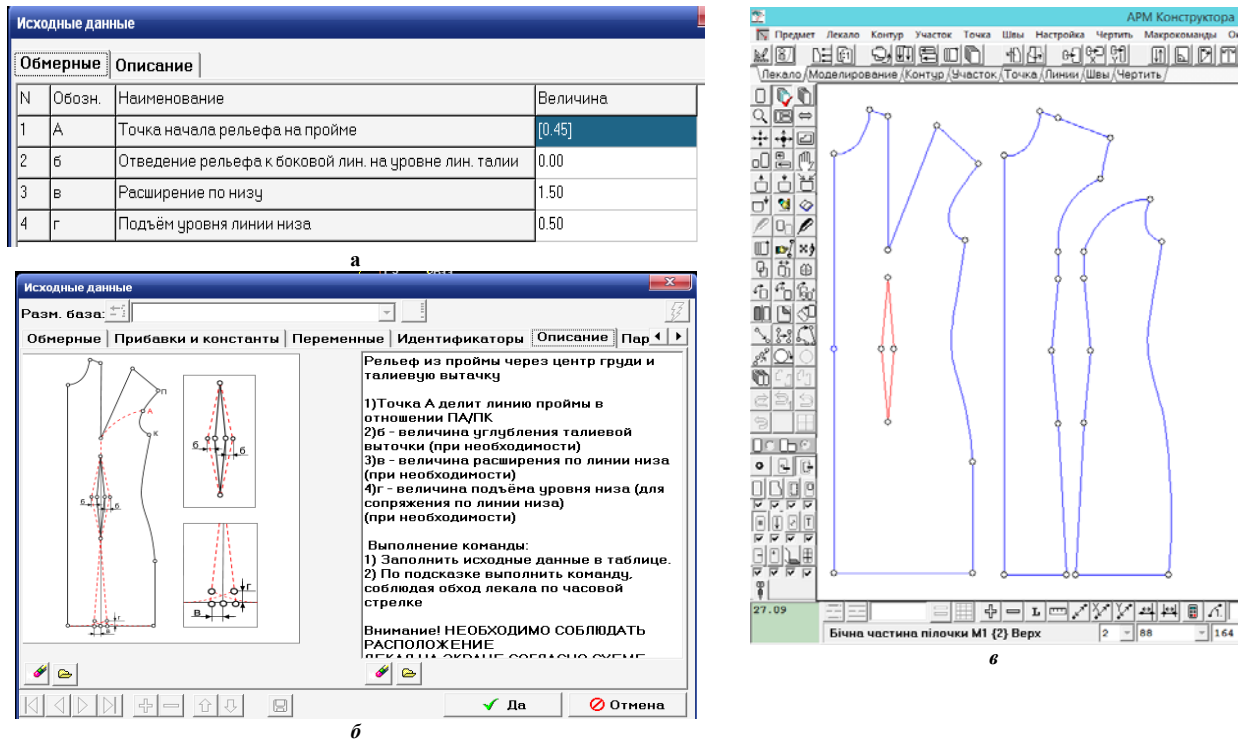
Исходные данные

Обмерные | Описание

| N | Обозн. | Наименование | Величина |
|---|---|---|---|
| 1 | А | Точка начала рельефа на пройме | [0.45] |
| 2 | б | Отведение рельефа к боковой лин. на уровне лин. талии | 0.00 |
| 3 | в | Расширение по низу | 1.50 |
| 4 | г | Подъём уровня линии низа | 0.50 |

а

Исходные данные

Разм. база:

Обмерные | Прибавки и константы | Переменные | Идентификаторы | Описание | Пар

П
А
К
б
б
б
б
г
в
г
в

Рельеф из проймы через центр груди и талиевую вытачку

1)Точка А делит линию проймы в отношении ПА/ПК
2)б - величина углубления талиевой выточки (при необходимости)
3)в - величина расширения по линии низа (при необходимости)
4)г - величина подъёма уровня низа (для сопряжения по линии низа)
(при необходимости)

Выполнение команды:
1) Заполнить исходные данные в таблице.
2) По подсказке выполнить команду, соблюдая обход лекала по часовой стрелке

Внимание! НЕОБХОДИМО СОБЛЮДАТЬ РАСПОЛОЖЕНИЕ
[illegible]

Да
Отмена

б

АРМ Конструктора

Предмет Лекало Контур Участок Точка Линии Швы Настройка Чертить Макрокоманды О

Лекало Моделирование Контур Участок Точка Линии Швы Чертить

27.09

Бічна частина пілочки М1 {2} Верх
2
88
164

в